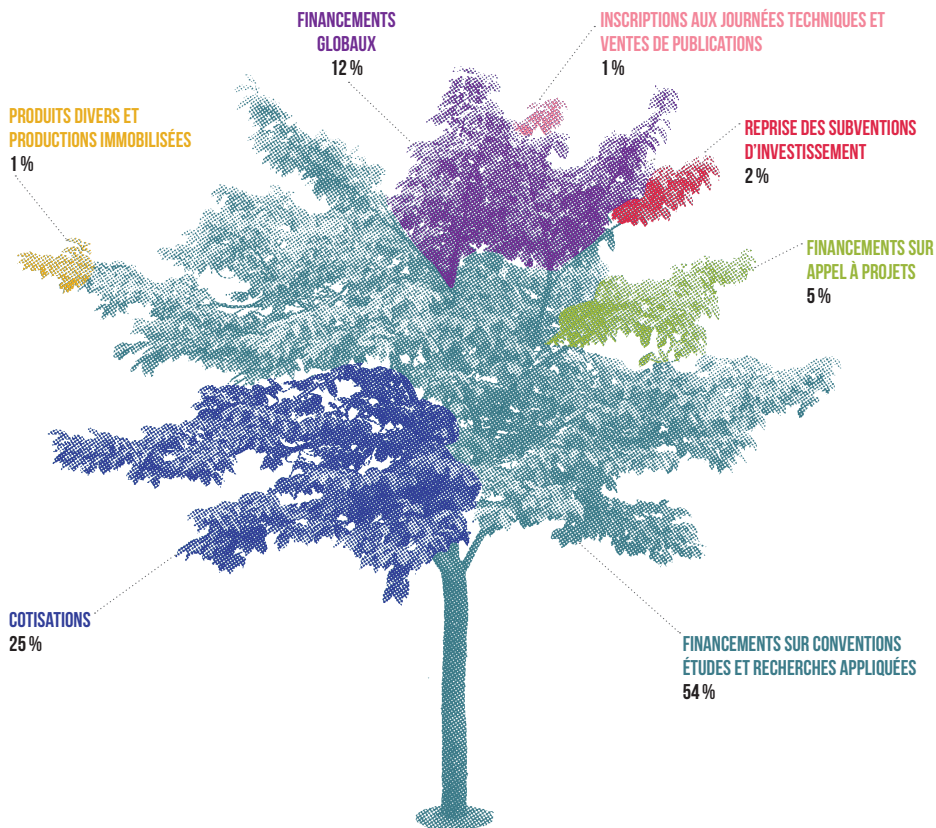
FINANCEMENTS GLOBAUX
12 %

INSCRIPTIONS AUX JOURNÉES TECHNIQUES ET VENTES DE PUBLICATIONS
1 %

PRODUITS DIVERS ET PRODUCTIONS IMMOBILISÉES
1 %

REPRISE DES SUBVENTIONS D'INVESTISSEMENT
2 %

FINANCEMENTS SUR APPEL À PROJETS
5 %

COTISATIONS
25 %

FINANCEMENTS SUR CONVENTIONS ÉTUDES ET RECHERCHES APPLIQUÉES
54 %